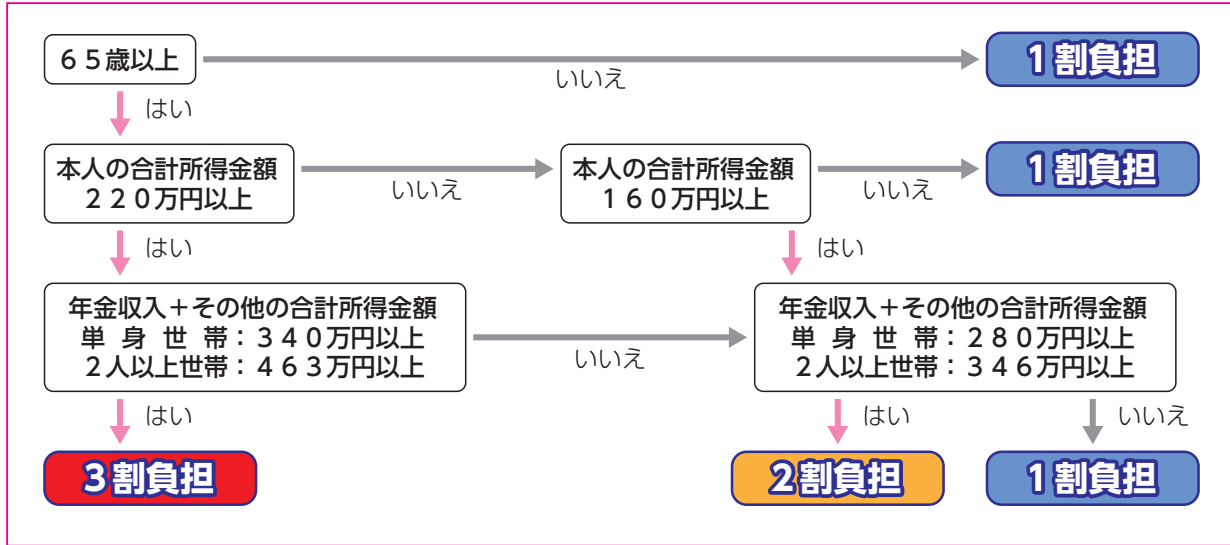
６５歳以上

いいえ

1割負担

はい

本人の合計所得金額
２２０万円以上

いいえ

本人の合計所得金額
１６０万円以上

いいえ

1割負担

はい

はい

年金収入＋その他の合計所得金額
単 身 世 帯：３４０万円以上
２人以上世帯：４６３万円以上

いいえ

年金収入＋その他の合計所得金額
単 身 世 帯：２８０万円以上
２人以上世帯：３４６万円以上

はい

はい

いいえ

3割負担

2割負担

1割負担